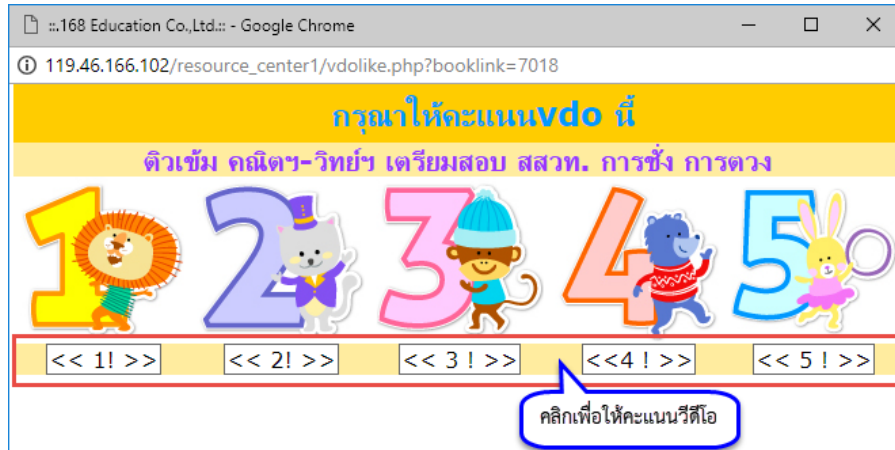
::.168 Education Co.,Ltd.:: - Google Chrome

119.46.166.102/resource_center1/vdolike.php?booklink=7018

กรุณาให้คะแนนvdo นี้

ติวเข้ม คณิตฯ-วิทย์ฯ เตรียมสอบ สสวท. การชั่ง การตวง

1 2 3 4 5

<< 1! >>
<< 2! >>
<< 3 ! >>
<<4 ! >>
<< 5 ! >>

คลิกเพื่อให้คะแนนวีดีโอ